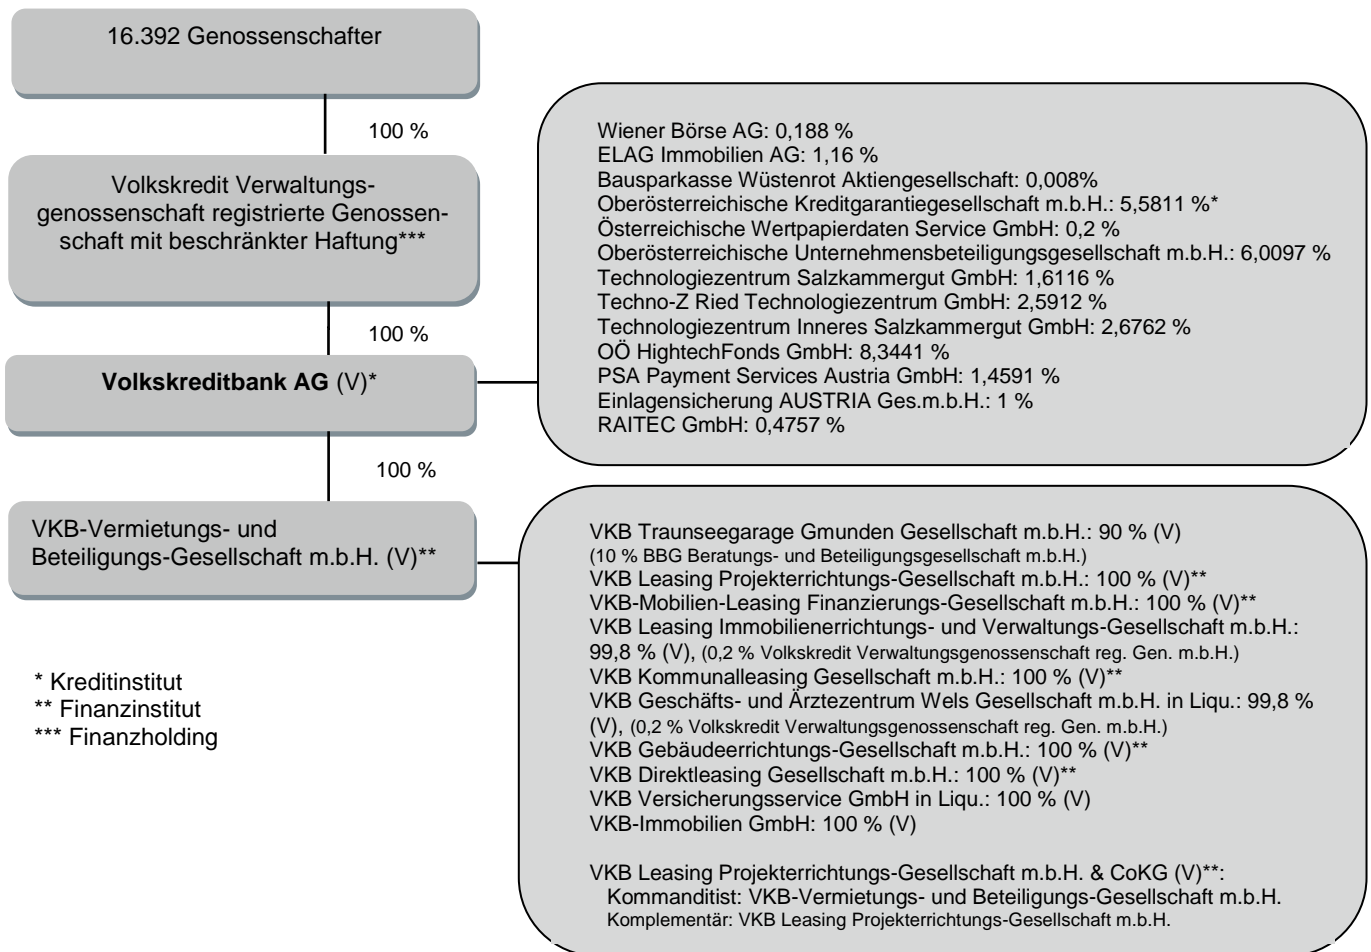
16.392 Genossenschafter

100 %

Volkskredit Verwaltungsgenossenschaft registrierte Genossenschaft mit beschränkter Haftung***

100 %

**Volkskreditbank AG** (V)*

100 %

VKB-Vermietungs- und Beteiligungs-Gesellschaft m.b.H. (V)**

* Kreditinstitut
** Finanzinstitut
*** Finanzholding

Wiener Börse AG: 0,188 %
ELAG Immobilien AG: 1,16 %
Bausparkasse Wüstenrot Aktiengesellschaft: 0,008%
Oberösterreichische Kreditgarantiegesellschaft m.b.H.: 5,5811 %*
Österreichische Wertpapierdaten Service GmbH: 0,2 %
Oberösterreichische Unternehmensbeteiligungsgesellschaft m.b.H.: 6,0097 %
Technologiezentrum Salzkammergut GmbH: 1,6116 %
Techno-Z Ried Technologiezentrum GmbH: 2,5912 %
Technologiezentrum Inneres Salzkammergut GmbH: 2,6762 %
OÖ HightechFonds GmbH: 8,3441 %
PSA Payment Services Austria GmbH: 1,4591 %
Einlagensicherung AUSTRIA Ges.m.b.H.: 1 %
RAITEC GmbH: 0,4757 %

VKB Traunseegarage Gmunden Gesellschaft m.b.H.: 90 % (V)
(10 % BBG Beratungs- und Beteiligungsgesellschaft m.b.H.)
VKB Leasing Projekterrichtungs-Gesellschaft m.b.H.: 100 % (V)**
VKB-Mobilien-Leasing Finanzierungs-Gesellschaft m.b.H.: 100 % (V)**
VKB Leasing Immobilienerrichtungs- und Verwaltungs-Gesellschaft m.b.H.: 99,8 % (V), (0,2 % Volkskredit Verwaltungsgenossenschaft reg. Gen. m.b.H.)
VKB Kommunalleasing Gesellschaft m.b.H.: 100 % (V)**
VKB Geschäfts- und Ärztezentrum Wels Gesellschaft m.b.H. in Liqu.: 99,8 % (V), (0,2 % Volkskredit Verwaltungsgenossenschaft reg. Gen. m.b.H.)
VKB Gebäudeerrichtungs-Gesellschaft m.b.H.: 100 % (V)**
VKB Direktleasing Gesellschaft m.b.H.: 100 % (V)**
VKB Versicherungsservice GmbH in Liqu.: 100 % (V)
VKB-Immobilien GmbH: 100 % (V)

VKB Leasing Projekterrichtungs-Gesellschaft m.b.H. & CoKG (V)**:
Kommanditist: VKB-Vermietungs- und Beteiligungs-Gesellschaft m.b.H.
Komplementär: VKB Leasing Projekterrichtungs-Gesellschaft m.b.H.